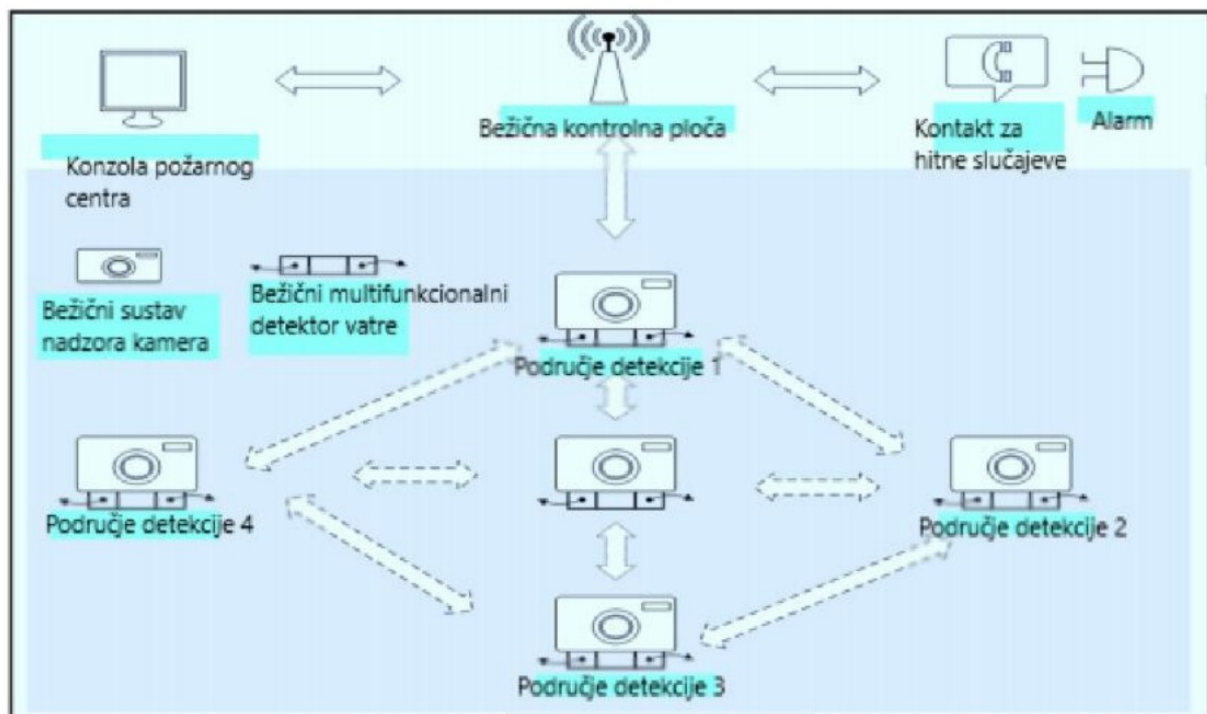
Konzola požarnog centra

Bežična kontrolna ploča

Kontakt za hitne slučajeve

Alarm

Bežični sustav nadzora kamera

Bežični multifunkcionalni detektor vatre

Područje detekcije 1

Područje detekcije 4

Područje detekcije 2

Područje detekcije 3